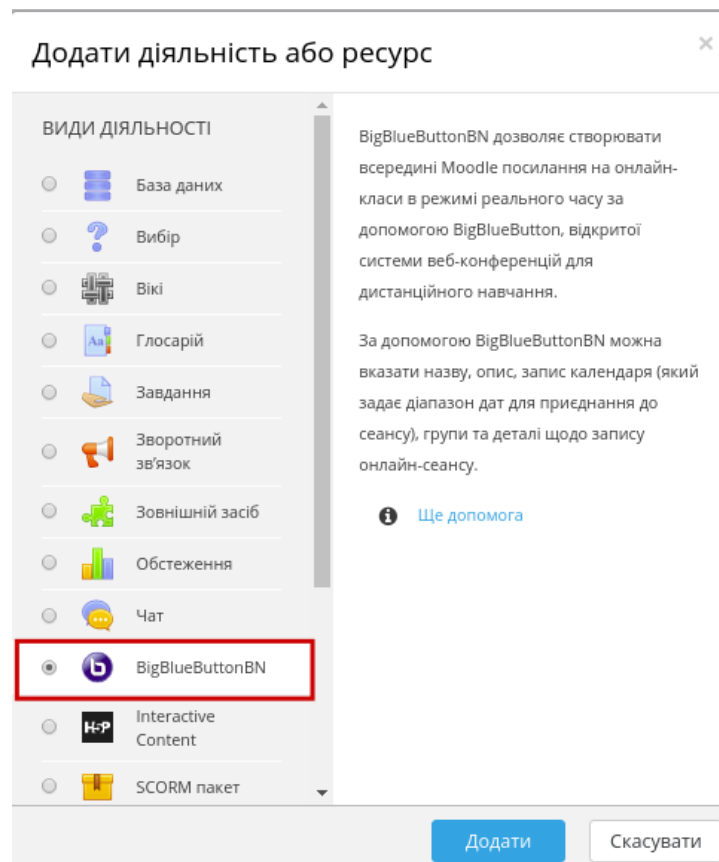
Додати діяльність або ресурс

×

ВИДИ ДІЯЛЬНОСТІ

База даних

Вибір

Вікі

Глосарій

Завдання

Зворотний зв'язок

Зовнішній засіб

Обстеження

Чат

BigBlueButtonBN

H-P

Interactive Content

SCORM пакет

BigBlueButtonBN дозволяє створювати всередині Moodle посилання на онлайн-класи в режимі реального часу за допомогою BigBlueButton, відкритої системи веб-конференцій для дистанційного навчання.

За допомогою BigBlueButtonBN можна вказати назву, опис, запис календаря (який задає діапазон дат для приєднання до сеансу), групи та деталі щодо запису онлайн-сеансу.

Ще допомога

Додати

Скасувати